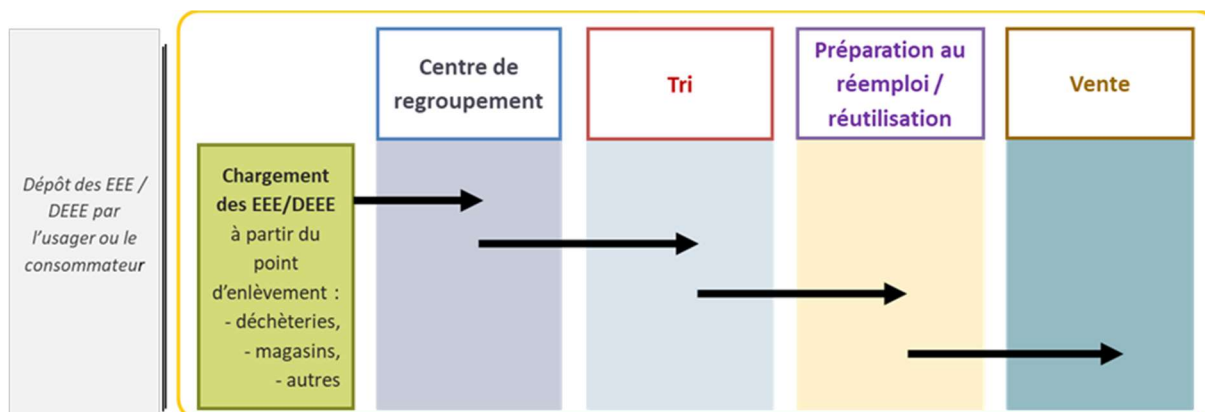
Dépôt des EEE / DEEE par l'usager ou le consommateur

Centre de regroupement

Tri

Préparation au réemploi / réutilisation

Vente

Chargement des EEE/DEEE à partir du point d'enlèvement :
- déchèteries,
- magasins,
- autres